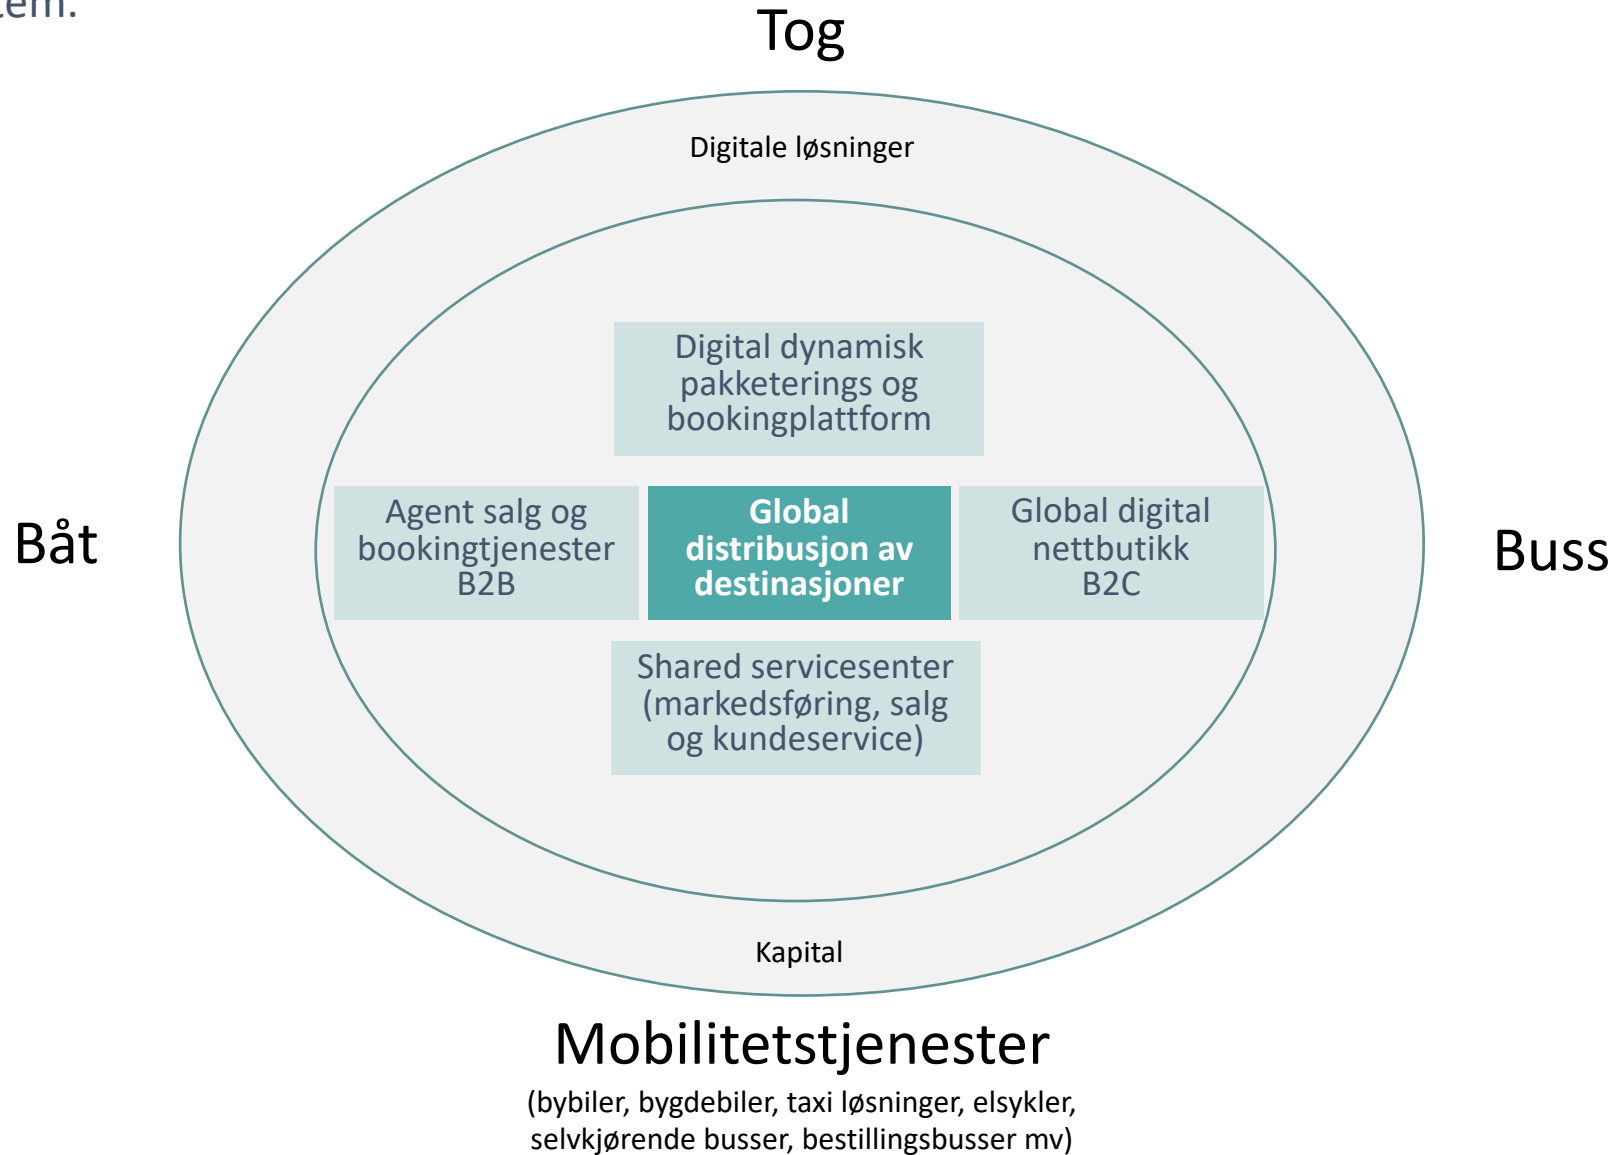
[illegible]em.

Tog

Digitale løsninger

Digital dynamisk pakketerings og bookingplattform

Båt

Agent salg og bookingtjenester B2B

Global distribusjon av destinasjoner

Global digital nettbutikk B2C

Buss

Shared servicesenter (markedsføring, salg og kundeservice)

Kapital

Mobilitetstjenester

(bybiler, bygdebiler, taxi løsninger, elsykler, selvkjørende busser, bestillingsbusser mv)